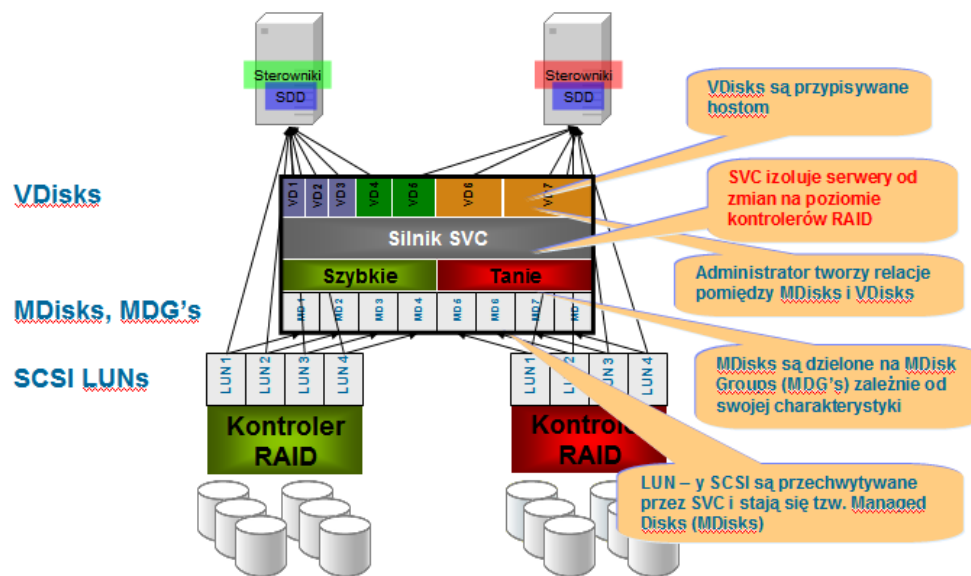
Sterowniki
SDD

Sterowniki
SDD

VDisks są przypisywane hostom

VDisks

VD1 VD2 VD3 VD4 VD5 VD6 VD7

SVC izoluje serwery od zmian na poziomie kontrolerów RAID

Silnik SVC

Szybkie

Tanie

Administrator tworzy relacje pomiędzy MDisks i VDisks

MDisks, MDG's

MD1 MD2 MD3 MD4 MD5 MD6 MD7 MD

SCSI LUNs

LUN 1 LUN 2 LUN 3 LUN 4

LUN 1 LUN 2 LUN 3 LUN 4

MDisks są dzielone na MDisk Groups (MDG's) zależnie od swojej charakterystyki

Kontroler RAID

Kontroler RAID

LUN – y SCSI są przechwytywane przez SVC i stają się tzw. Managed Disks (MDisks)